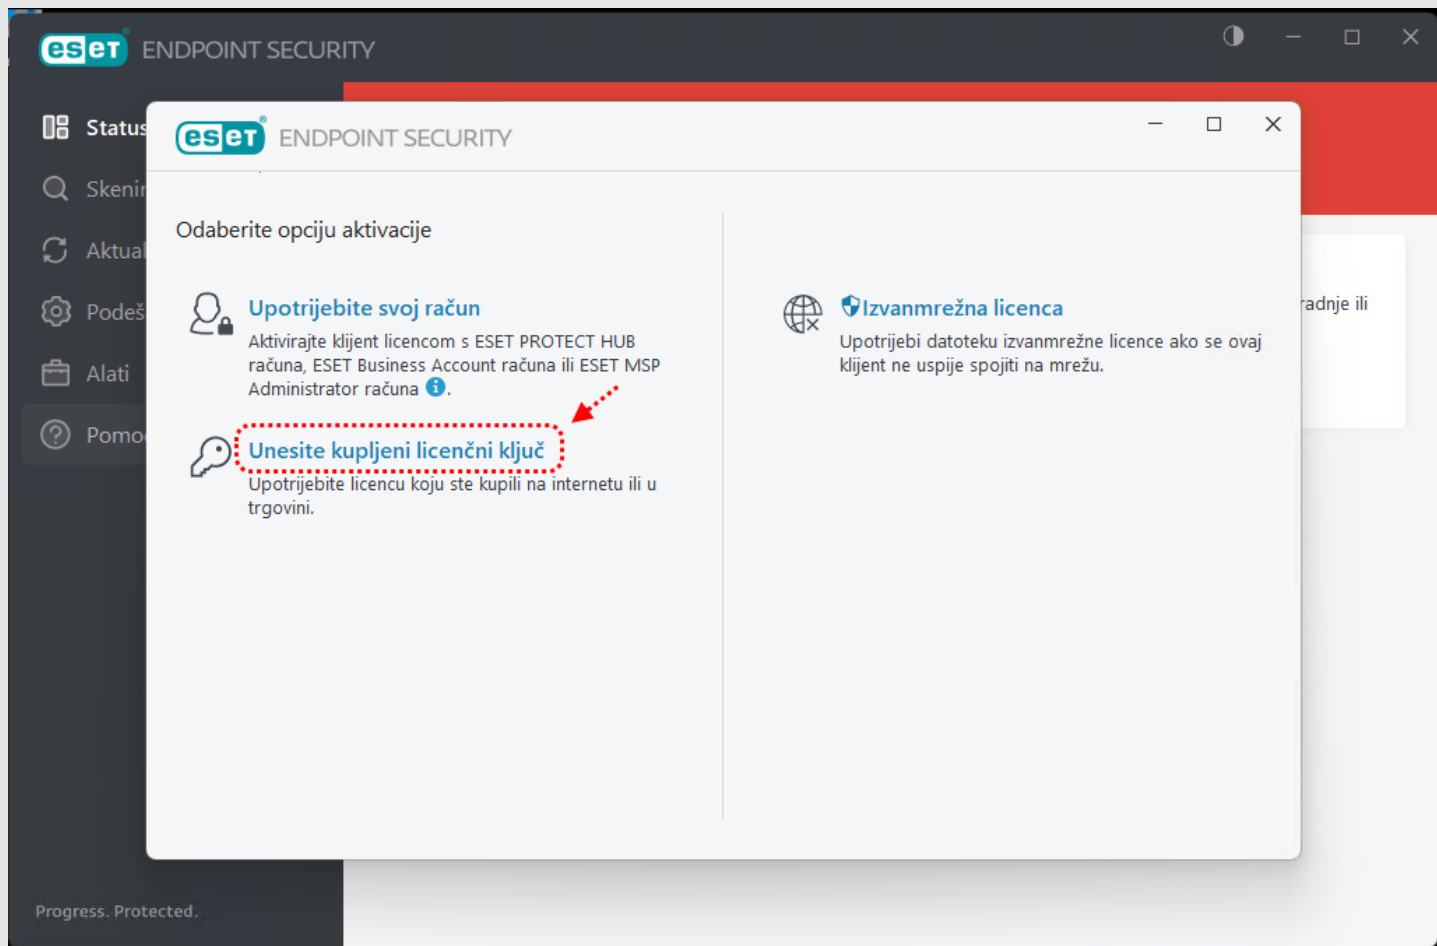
eset ENDPOINT SECURITY

Status
Skenir
Aktual
Podeš
Alati
Pomo

Progress. Protected.

radnje ili

eset ENDPOINT SECURITY

Odaberite opciju aktivacije

Upotrijebite svoj račun
Aktivirajte klijent licencom s ESET PROTECT HUB računa, ESET Business Account računa ili ESET MSP Administrator računa.

Unesite kupljeni licenčni ključ
Upotrijebite licencu koju ste kupili na internetu ili u trgovini.

Izvanmrežna licenca
Upotrijebi datoteku izvanmrežne licence ako se ovaj klijent ne uspije spojiti na mrežu.